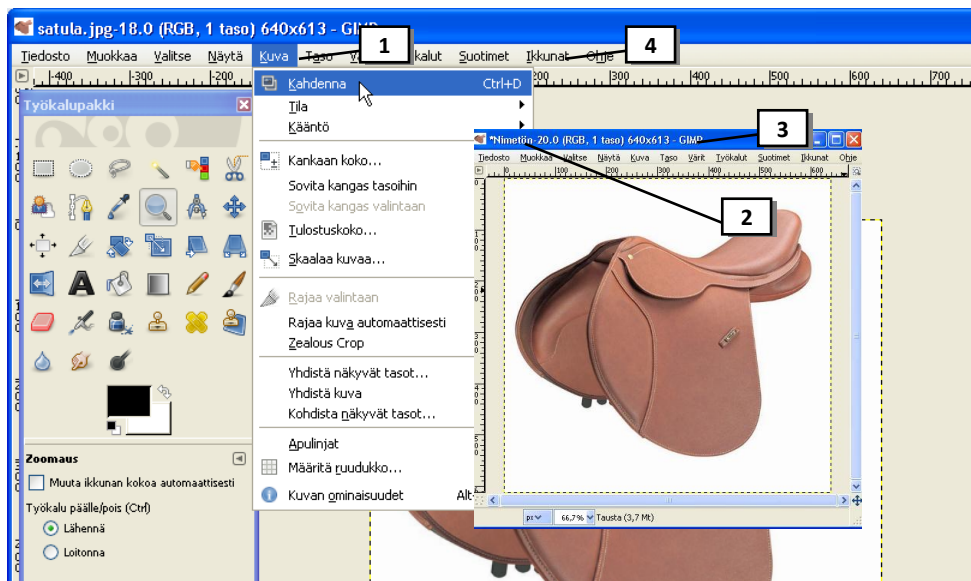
satula.jpg-18.0 (RGB, 1 taso) 640x613 - GIMP

Tiedosto Muokkaa Valitse Näytä Kuva Taso Värit Työkalut Suotimet Ikkunat Ohje

1

4

|400 |300 |200 |300 |400 |500 |600 |700

Työkalupakki

Kahdenna Ctrl+D
Tila
Kääntö
Kankaan koko...
Sovita kangas tasoihin
Sovita kangas valintaan
Tulostuskoko...
Skaalaa kuvaa...
Rajaa valintaan
Rajaa kuva automaattisesti
Zealous Crop
Yhdistä näkyvät tasot...
Yhdistä kuva
Kohdista näkyvät tasot...
Apulinjat
Määritä ruudukko...
Kuvan ominaisuudet Alt

3

*Nimetön-20.0 (RGB, 1 taso) 640x613 - GIMP

Tiedosto Muokkaa Valitse Näytä Kuva Taso Värit Työkalut Suotimet Ikkunat Ohje

2

|0 |100 |200 |300 |400 |500 |600

Zoomaus
Muuta ikkunan kokoa automaattisesti
Työkalu päälle/pois (Ctrl)
Lähennä
Loitonna

px 66,7% Tausta (3,7 Mt)